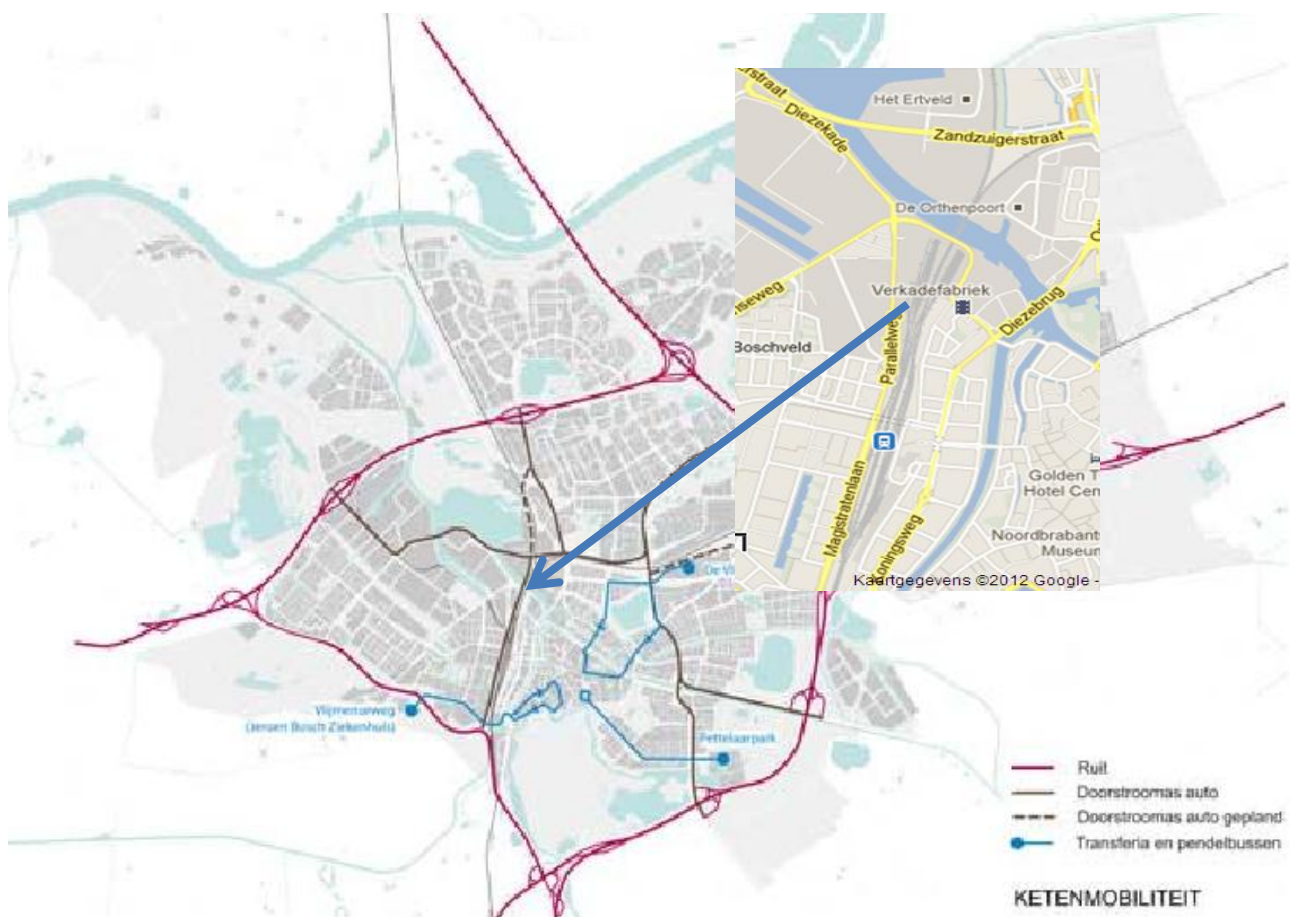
Het Ertveld
Zandzuigerstraat
Diezekade
straat
De Orthenpoort
Verkadefabriek
seweg
Boschveld
Paralelweg
Diezebrug
Golden T
Hotel Cen
Magistratenlaan
Koningsweg
Noordbrabant
Museum
Kaartgegevens ©2012 Google -

De Vi
Vlijmenseweg
(Jeroen Bosch Ziekenhuis)
Pettelaarpark

Ruit
Doorstroomas auto
Doorstroomas auto gepland
Transferia en pendelbussen

KETENMOBILITEIT